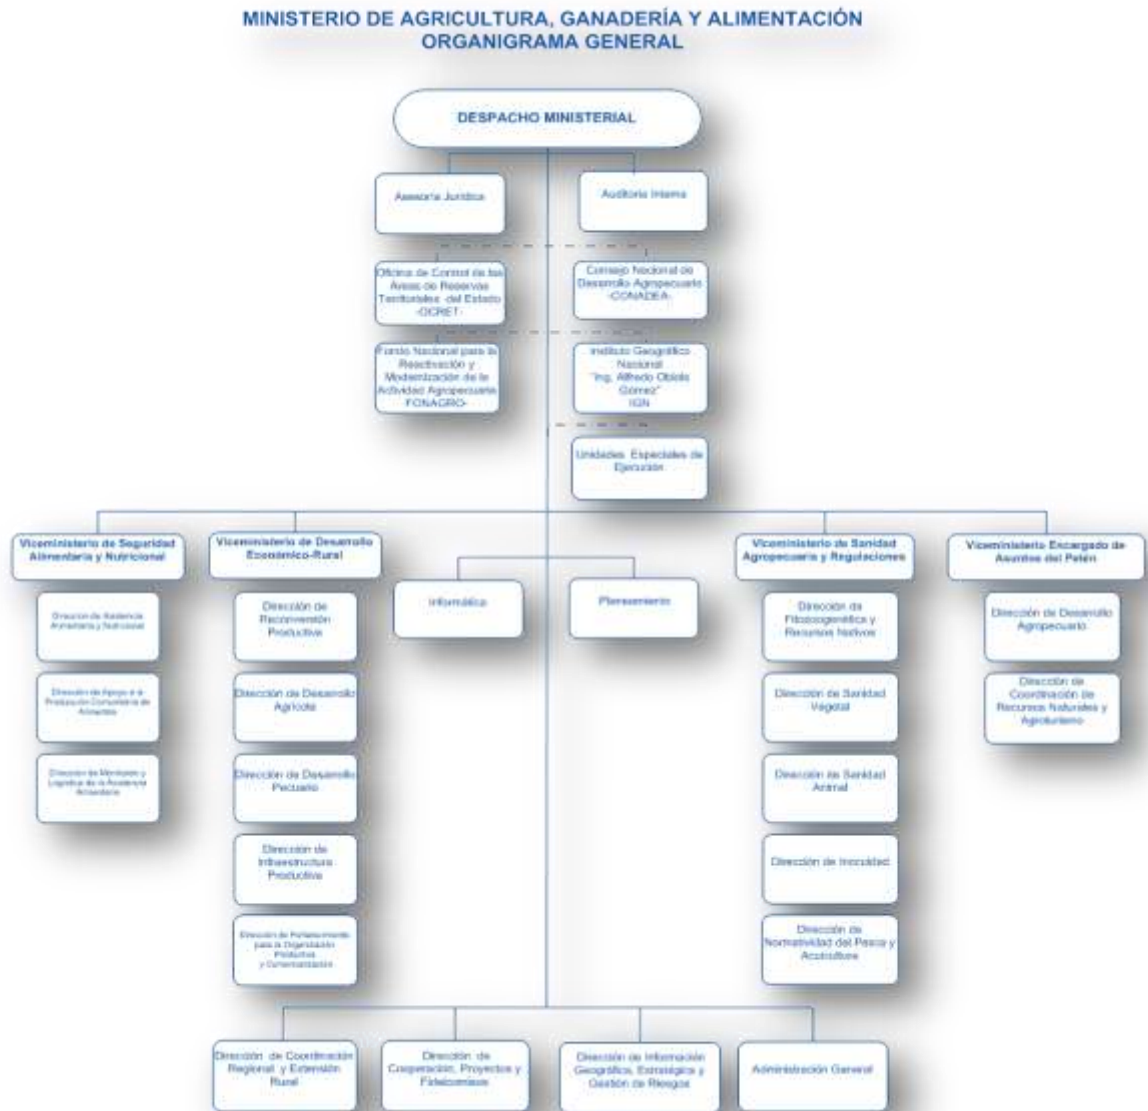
MINISTERIO DE AGRICULTURA, GANADERÍA Y ALIMENTACIÓN
ORGANIGRAMA GENERAL

DESPACHO MINISTERIAL

Asesoría Jurídica

Auditoría Interna

Oficina de Control de las Áreas de Reservas Territoriales del Estado -OCRET-

Consejo Nacional de Desarrollo Agropecuario -CONADEA-

Fondo Nacional para la Reactivación y Modernización de la Actividad Agropecuaria -FONAGRO-

Instituto Geográfico Nacional "Ing. Alfredo Obiols Gómez" IGN

Unidades Especiales de Ejecución

Viceministerio de Seguridad Alimentaria y Nutricional

Dirección de Asistencia Alimentaria y Nutricional

Dirección de Apoyo a la Producción Comunitaria de Alimentos

Dirección de Mercados y Logística de la Asistencia Alimentaria

Viceministerio de Desarrollo Económico-Rural

Dirección de Reconversión Productiva

Dirección de Desarrollo Agrícola

Dirección de Desarrollo Pecuario

Dirección de Infraestructura Productiva

Dirección de Fortalecimiento para la Organización Productiva y Comercialización

Informática

Planeamiento

Viceministerio de Sanidad Agropecuaria y Regulaciones

Dirección de Fitozoogenética y Recursos Nativos

Dirección de Sanidad Vegetal

Dirección de Sanidad Animal

Dirección de Inocuidad

Dirección de Normatividad del Pesca y Acuicultura

Viceministerio Encargado de Asuntos del Petén

Dirección de Desarrollo Agropecuario

Dirección de Coordinación de Recursos Naturales y Agroturismo

Dirección de Coordinación Regional y Extensión Rural

Dirección de Cooperación, Proyectos y Fideicomisos

Dirección de Información Geográfica, Estratégica y Gestión de Riesgos

Administración General